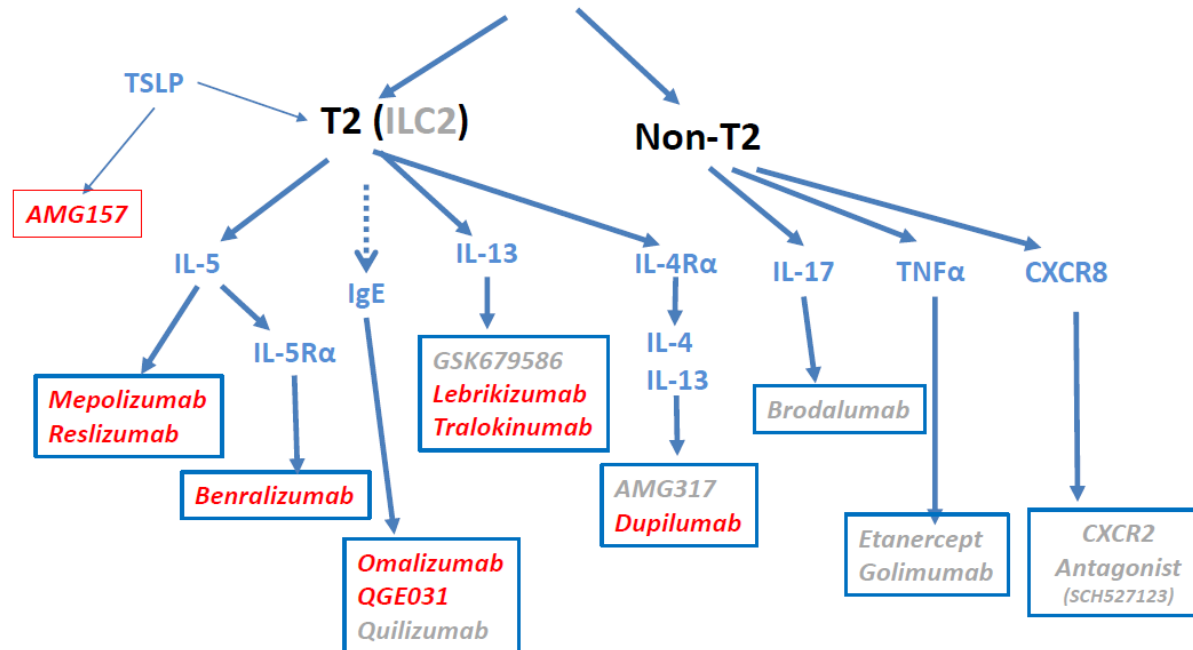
TSLP

T2 (ILC2)

Non-T2

AMG157

IL-5

IgE

IL-13

IL-4Rα

IL-17

TNFα

CXCR8

IL-5Rα

IL-4

IL-13

Mepolizumab
Reslizumab

GSK679586
Lebrikizumab
Tralokinumab

Brodalumab

Benralizumab

AMG317
Dupilumab

Omalizumab
QGE031
Quilizumab

Etanercept
Golimumab

CXCR2
Antagonist
(SCH527123)